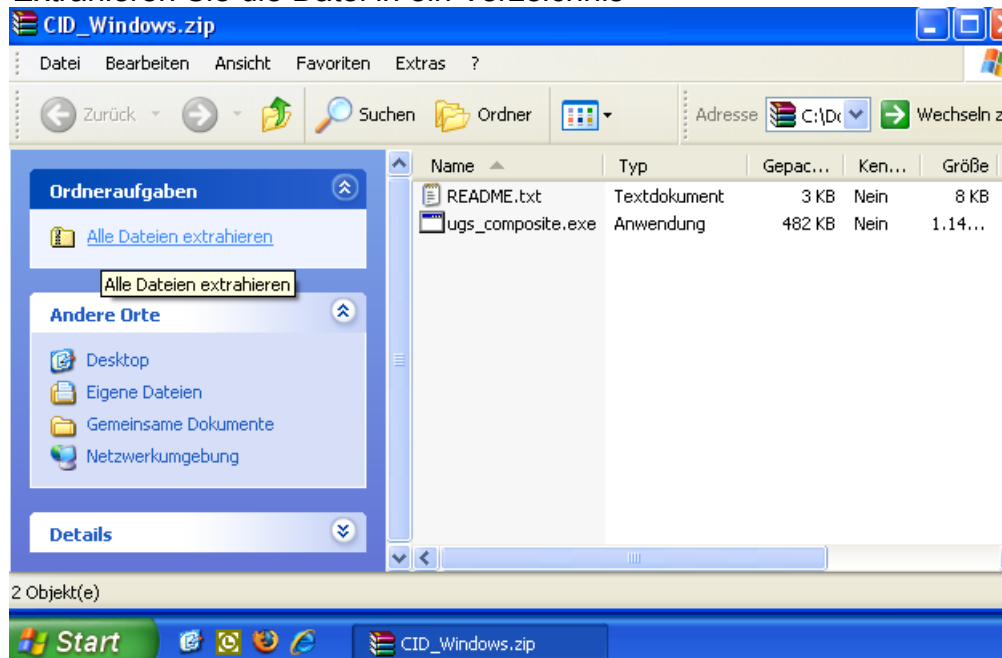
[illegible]

CID_Windows.zip

Datei Bearbeiten Ansicht Favoriten Extras ?

Zurück Suchen Ordner Adresse C:\Dc Wechseln z

Ordneraufgaben

Alle Dateien extrahieren

Alle Dateien extrahieren

Andere Orte

Desktop

Eigene Dateien

Gemeinsame Dokumente

Netzwerkumgebung

Details

| Name | Typ | Gepac... | Ken... | Größe |
|---|---|---|---|---|
| README.txt | Textdokument | 3 KB | Nein | 8 KB |
| ugs_composite.exe | Anwendung | 482 KB | Nein | 1.14... |

2 Objekt(e)

Start CID_Windows.zip